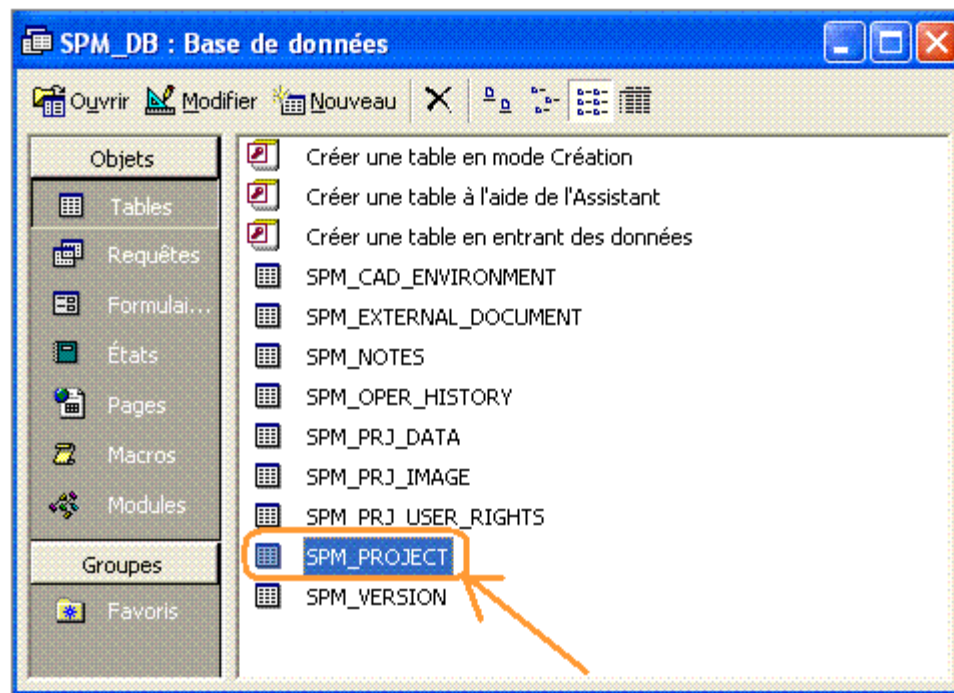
SPM_DB : Base de données

Ouvrir Modifier Nouveau

Objets

Tables

Requêtes

Formulai...

États

Pages

Macros

Modules

Groupes

Favoris

Créer une table en mode Création

Créer une table à l'aide de l'Assistant

Créer une table en entrant des données

SPM_CAD_ENVIRONMENT

SPM_EXTERNAL_DOCUMENT

SPM_NOTES

SPM_OPER_HISTORY

SPM_PRJ_DATA

SPM_PRJ_IMAGE

SPM_PRJ_USER_RIGHTS

SPM_PROJECT

SPM_VERSION